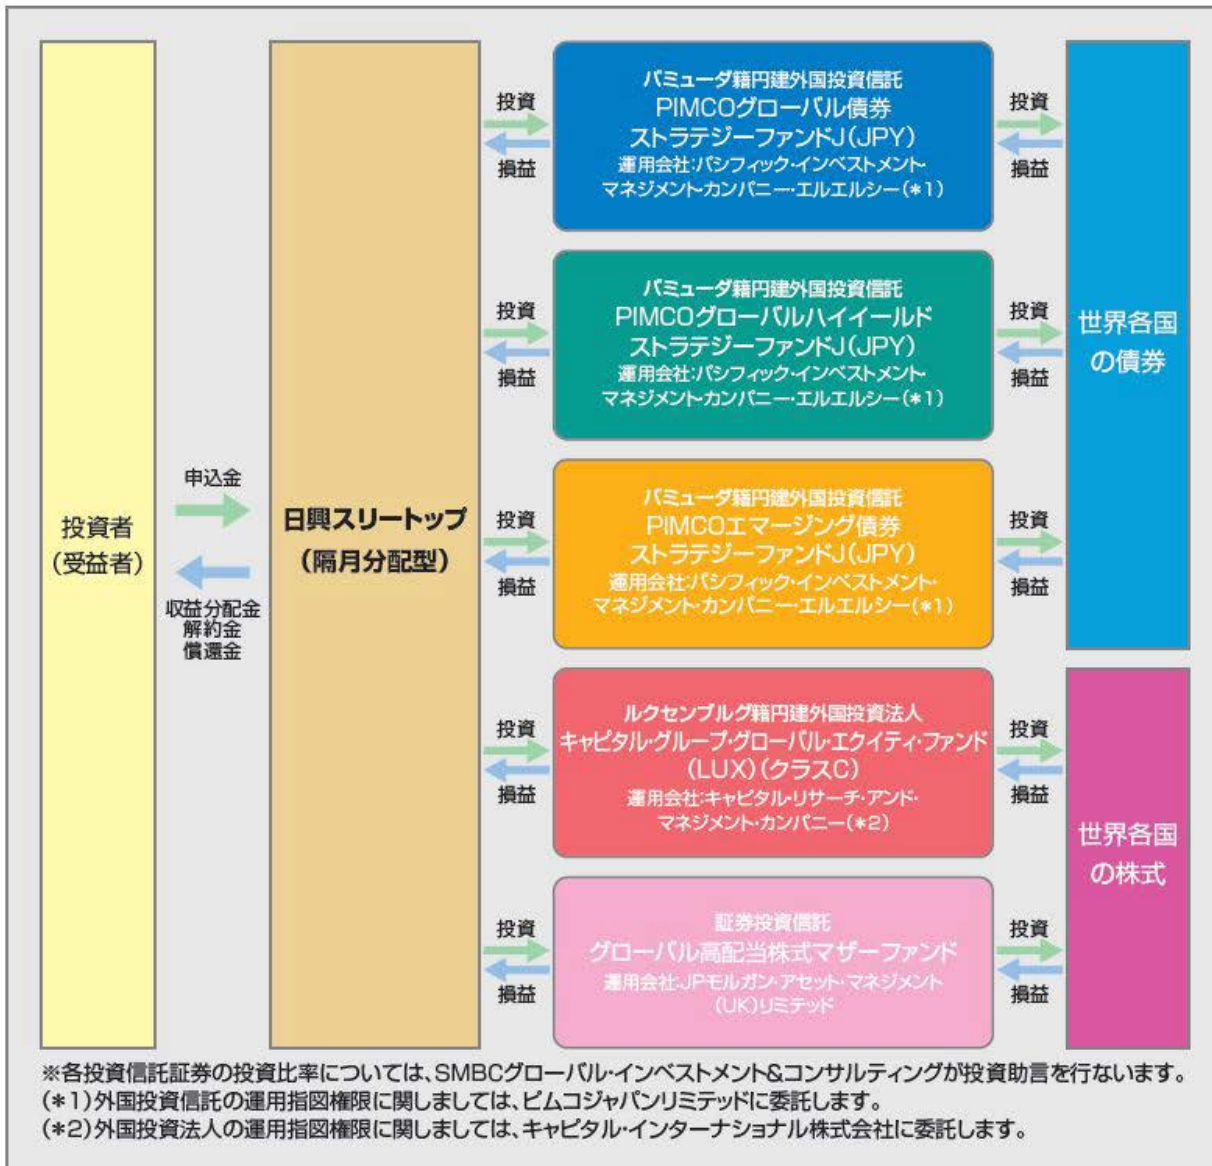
投資者
（受益者）

申込金

収益分配金
解約金
償還金

日興スリートップ
（隔月分配型）

投資
損益

バミューダ籍円建外国投資信託
PIMCOグローバル債券
ストラテジーファンドJ（JPY）
運用会社：パシフィック・インベストメント・マネジメント・カンパニー・エルエルシー（＊1）

投資
損益

投資
損益

バミューダ籍円建外国投資信託
PIMCOグローバルハイイールド
ストラテジーファンドJ（JPY）
運用会社：パシフィック・インベストメント・マネジメント・カンパニー・エルエルシー（＊1）

投資
損益

投資
損益

バミューダ籍円建外国投資信託
PIMCOエマージング債券
ストラテジーファンドJ（JPY）
運用会社：パシフィック・インベストメント・マネジメント・カンパニー・エルエルシー（＊1）

投資
損益

世界各国の債券

投資
損益

ルクセンブルグ籍円建外国投資法人
キャピタル・グループ・グローバル・エクイティ・ファンド（LUX）（クラスC）
運用会社：キャピタル・リサーチ・アンド・マネジメント・カンパニー（＊2）

投資
損益

投資
損益

証券投資信託
グローバル高配当株式マザーファンド
運用会社：JPモルガン・アセット・マネジメント（UK）リミテッド

投資
損益

世界各国の株式

※各投資信託証券の投資比率については、SMBCグローバル・インベストメント＆コンサルティングが投資助言を行ないます。
（＊1）外国投資信託の運用指図権限に関しましては、ピムコジャパンリミテッドに委託します。
（＊2）外国投資法人の運用指図権限に関しましては、キャピタル・インターナショナル株式会社に委託します。